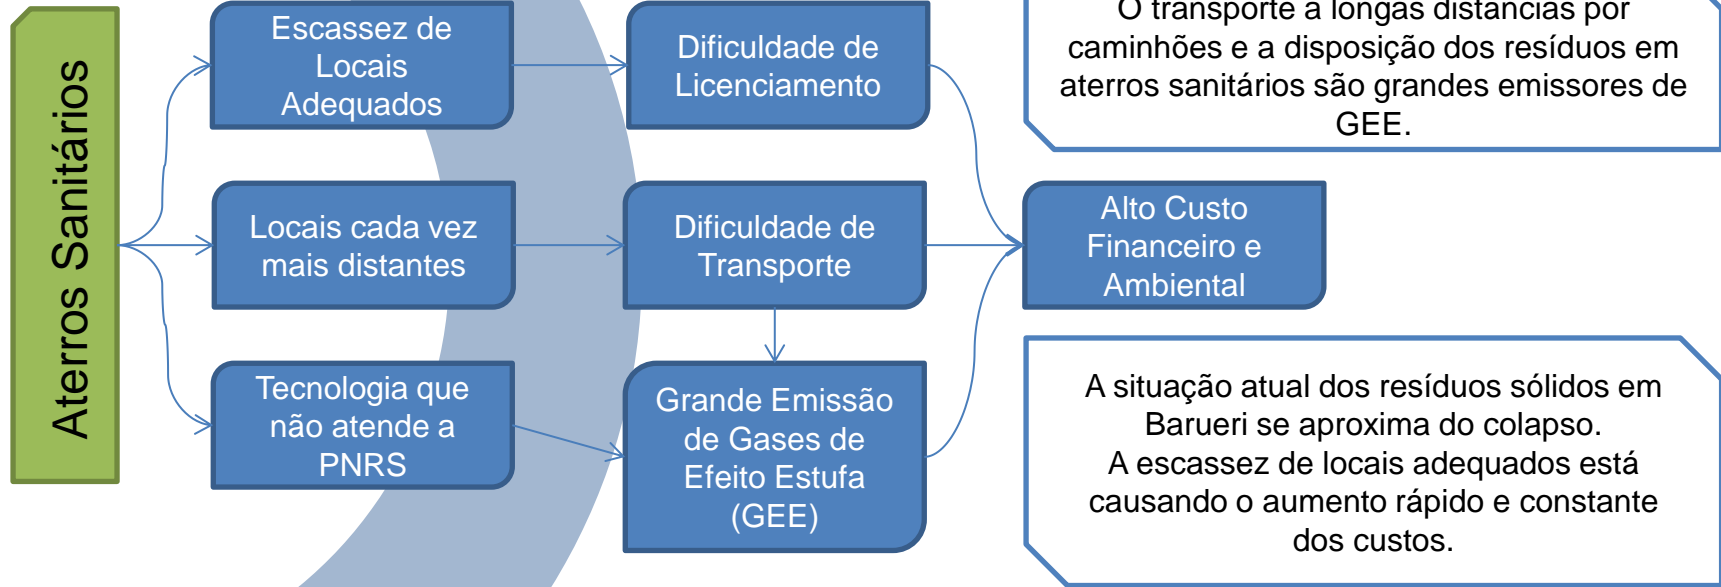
Aterros Sanitários

Escassez de Locais Adequados

Dificuldade de Licenciamento

O transporte a longas distâncias por caminhões e a disposição dos resíduos em aterros sanitários são grandes emissores de GEE.

Locais cada vez mais distantes

Dificuldade de Transporte

Alto Custo Financeiro e Ambiental

Tecnologia que não atende a PNRS

Grande Emissão de Gases de Efeito Estufa (GEE)

A situação atual dos resíduos sólidos em Barueri se aproxima do colapso.
A escassez de locais adequados está causando o aumento rápido e constante dos custos.